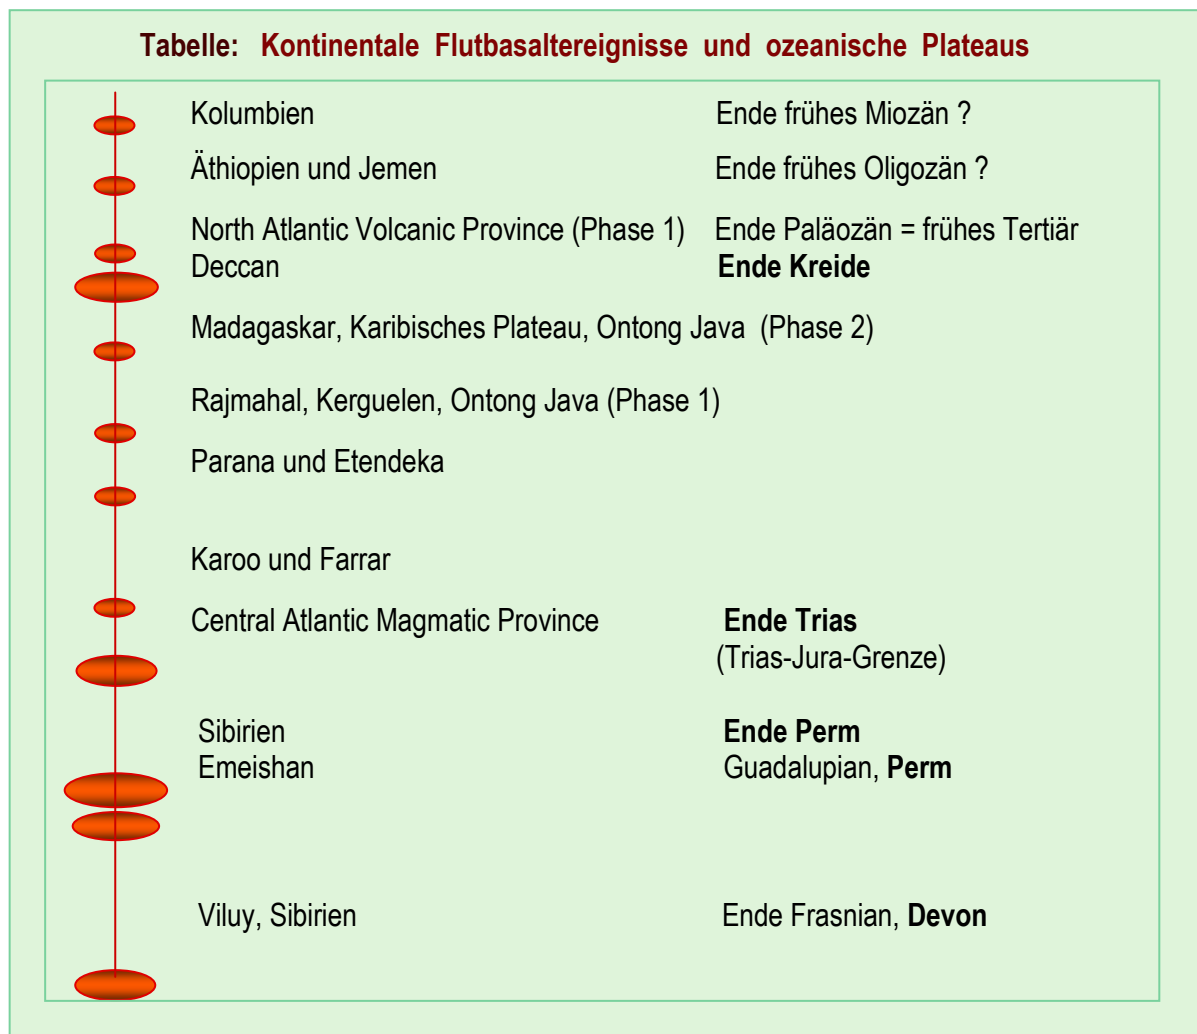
Tabelle: Kontinentale Flutbasaltereignisse und ozeanische Plateaus

| | |
|---|---|
| Kolumbien | Ende frühes Miozän ? |
| Äthiopien und Jemen | Ende frühes Oligozän ? |
| North Atlantic Volcanic Province (Phase 1) | Ende Paläozän = frühes Tertiär |
| Deccan | **Ende Kreide** |
| Madagaskar, Karibisches Plateau, Ontong Java (Phase 2) | |
| Rajmahal, Kerguelen, Ontong Java (Phase 1) | |
| Parana und Etendeka | |
| Karoo und Farrar | |
| Central Atlantic Magmatic Province | **Ende Trias** (Trias-Jura-Grenze) |
| Sibirien | **Ende Perm** |
| Emeishan | Guadalupian, **Perm** |
| Viluy, Sibirien | Ende Frasnian, **Devon** |